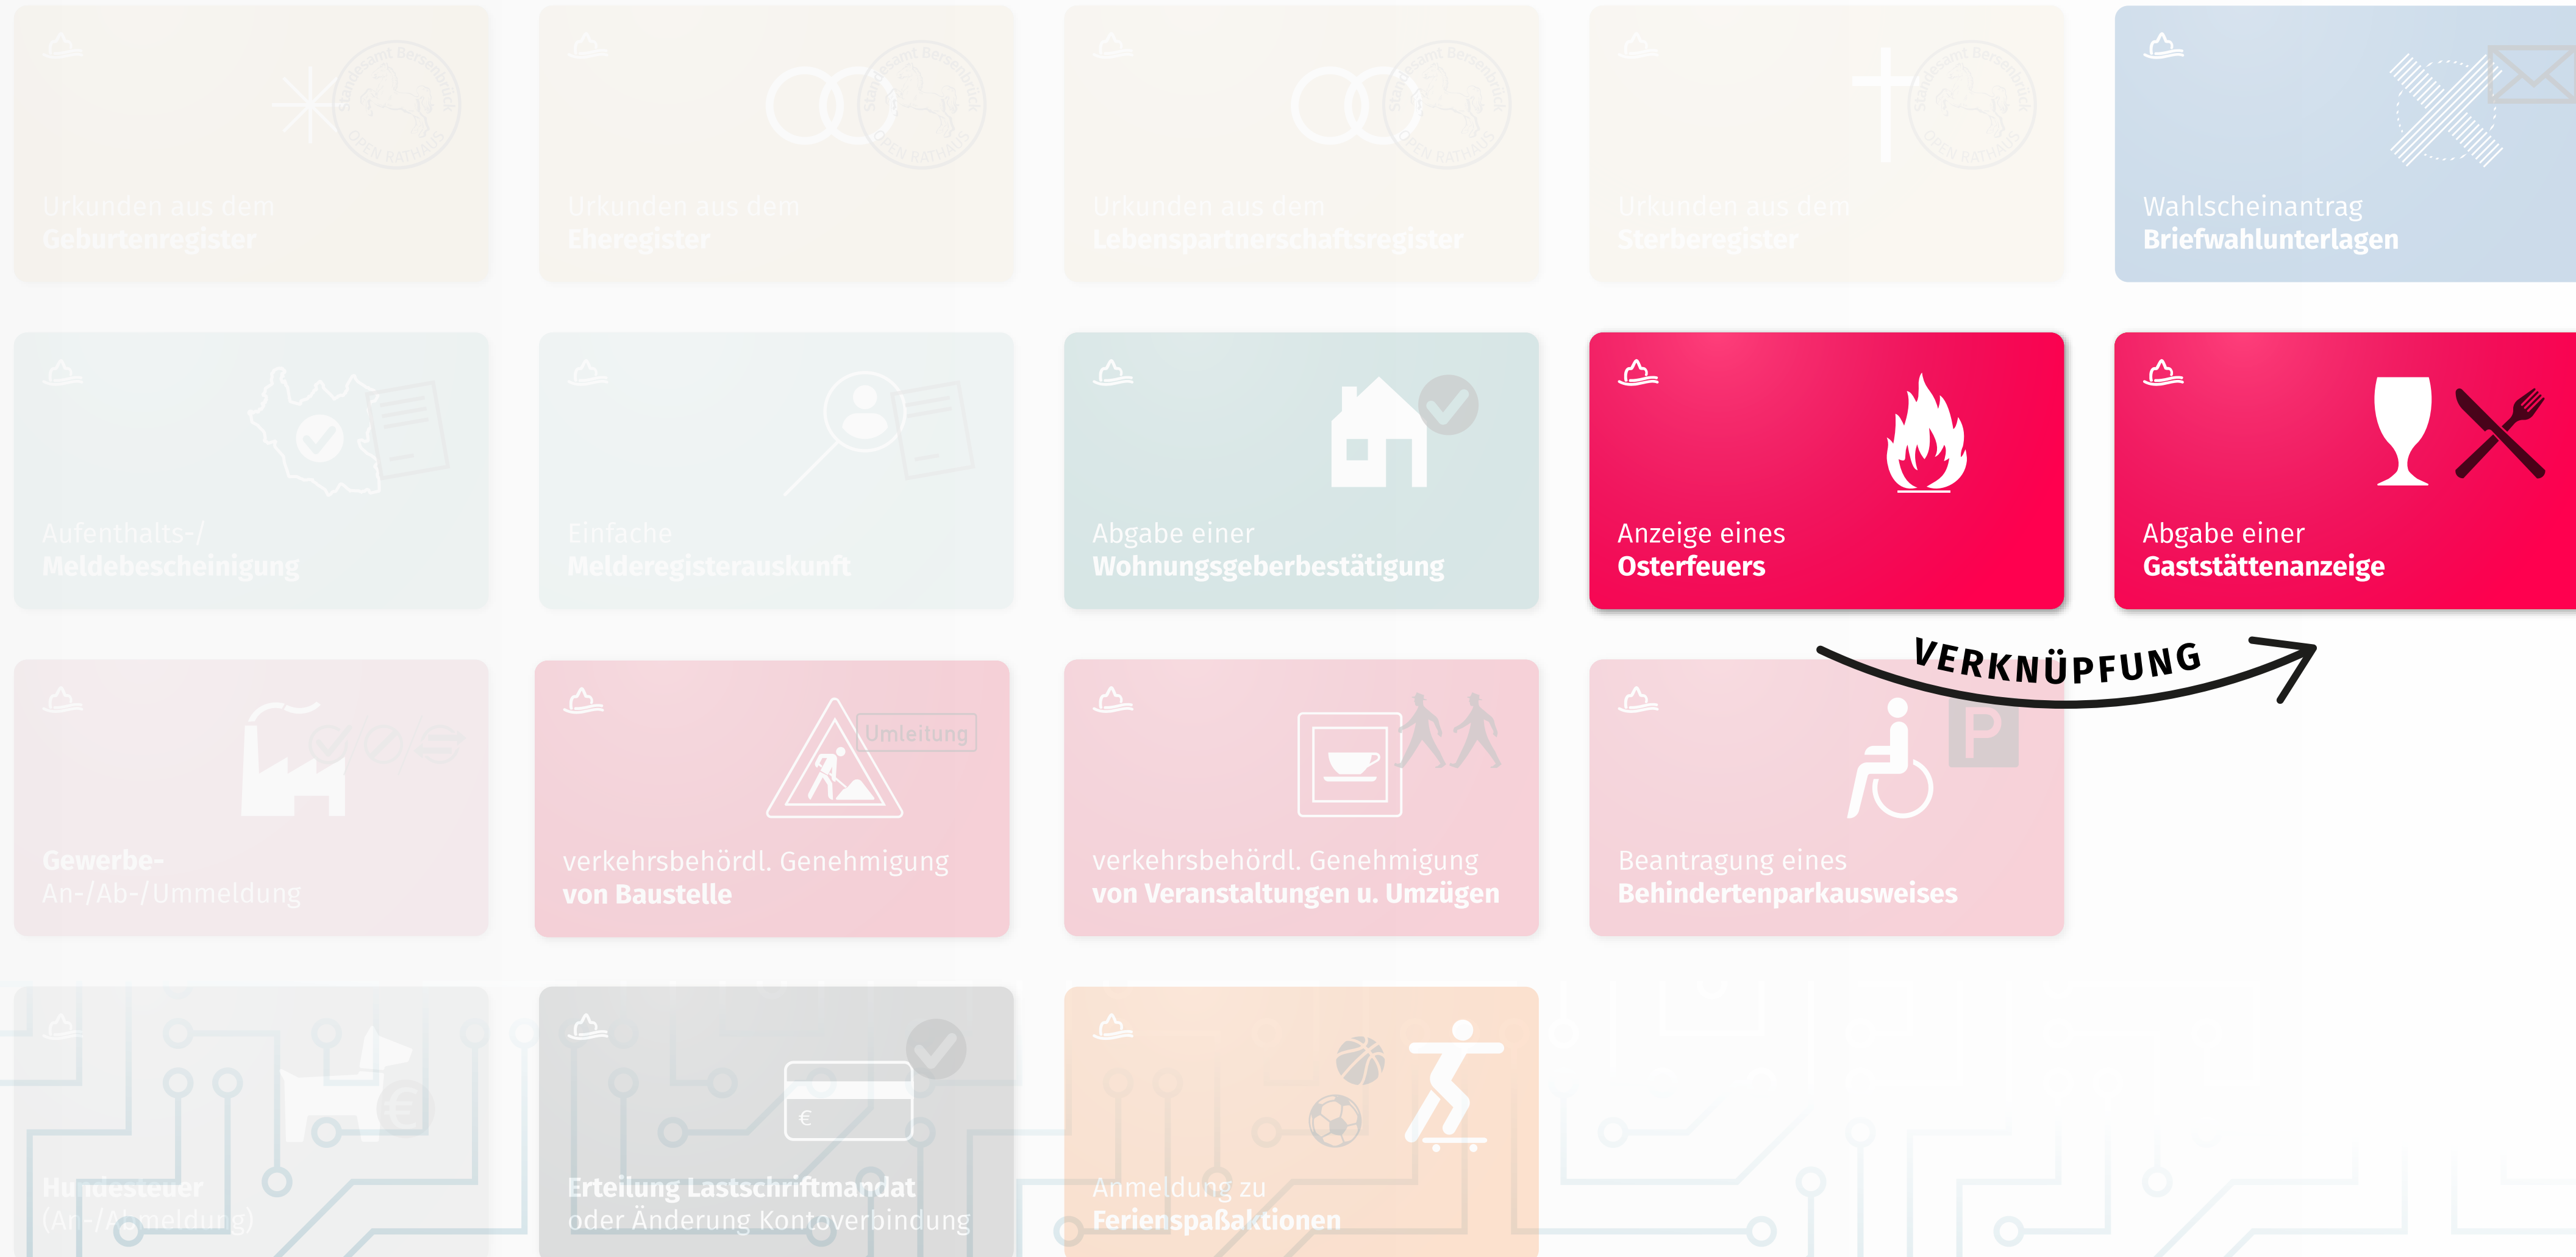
Urkunden aus dem
Geburtenregister

Urkunden aus dem
Eheregister

Urkunden aus dem
Lebenspartnerschaftsregister

Urkunden aus dem
Sterberegister

Wahlscheinantrag
Briefwahlunterlagen

Aufenthalts-/
Meldebescheinigung

Einfache
Melderegisterauskunft

Abgabe einer
Wohnungsgeberbestätigung

Anzeige eines
Osterfeuers

Abgabe einer
Gaststättenanzeige

VERKNÜPFUNG

Gewerbe-
An-/Ab-/Ummeldung

Umleitung

verkehrsbehördl. Genehmigung
von Baustelle

verkehrsbehördl. Genehmigung
von Veranstaltungen u. Umzügen

Beantragung eines
Behindertenparkausweises

Hundesteuer
(An-/Abmeldung)

Erteilung Lastschriftmandat
oder Änderung Kontoverbindung

Anmeldung zu
Ferienspaßaktionen